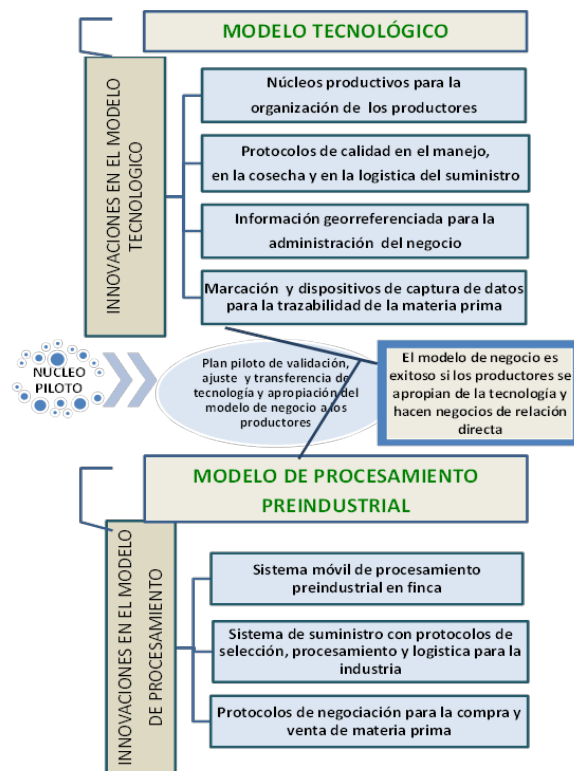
MODELO TECNOLÓGICO

INNOVACIONES EN EL MODELO TECNOLOGICO

Núcleos productivos para la organización de los productores

Protocolos de calidad en el manejo, en la cosecha y en la logistica del suministro

Información georreferenciada para la administración del negocio

Marcación y dispositivos de captura de datos para la trazabilidad de la materia prima

NUCLEO PILOTO

Plan piloto de validación, ajuste y transferencia de tecnología y apropiación del modelo de negocio a los productores

El modelo de negocio es exitoso si los productores se apropian de la tecnología y hacen negocios de relación directa

MODELO DE PROCESAMIENTO PREINDUSTRIAL

INNOVACIONES EN EL MODELO DE PROCESAMIENTO

Sistema móvil de procesamiento preindustrial en finca

Sistema de suministro con protocolos de selección, procesamiento y logistica para la industria

Protocolos de negociación para la compra y venta de materia prima